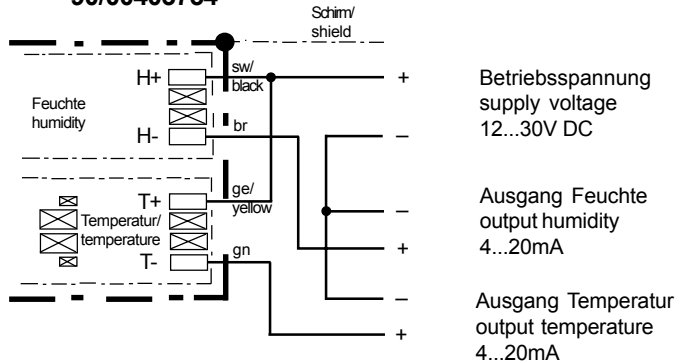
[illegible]

Schirm/
shield

H+

sw/
black

+

Betriebsspannung
supply voltage
12...30V DC

Feuchte
humidity

H-

br

–

ge/
yellow

T+

–

Ausgang Feuchte
output humidity
4...20mA

Temperatur/
temperature

+

gn

T-

–

Ausgang Temperatur
output temperature
4...20mA

+